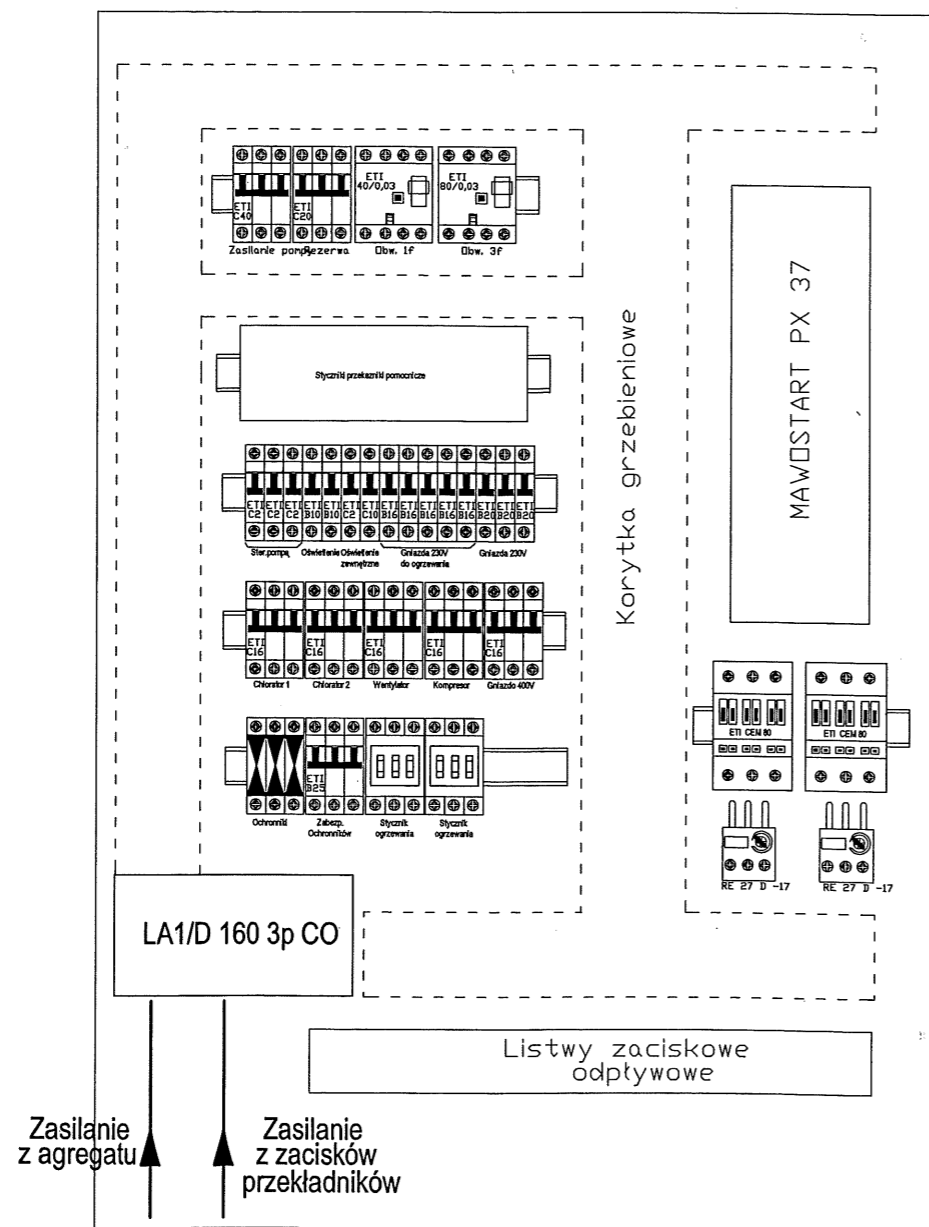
ETI C40
ETI C20
ETI 40/0,03
ETI 80/0,03
Zasilanie pomp
Rezerwa
Obw. 1f
Obw. 3f

MAW□START PX 37

Korytka grzebieniowe

Styczniki przekaźniki pomocnicze

ETI C2
ETI C2
ETI C2
ETI B10
ETI B10
ETI C2
ETI C10
ETI B16
ETI B16
ETI B16
ETI B16
ETI B16
ETI B20
ETI B20
ETI B20
Ster.pompą
Oświetlenie
Oświetlenie zewnętrzne
Gniazda 230V do ogrzewania
Gniazda 230V

ETI C16
ETI C16
ETI C16
ETI C16
ETI C16
Chlorator 1
Chlorator 2
Wentylator
Kompresor
Gniazdo 400V

ETI B25
Ochronniki
Zabezp. Ochronników
Stycznik ogrzewania
Stycznik ogrzewania

ETI CEM 80
ETI CEM 80
RE 27 D -17
RE 27 D -17

LA1/D 160 3p CO

Listwy zaciskowe odpływowe

Zasilanie z agregatu

Zasilanie z zacisków przekładników